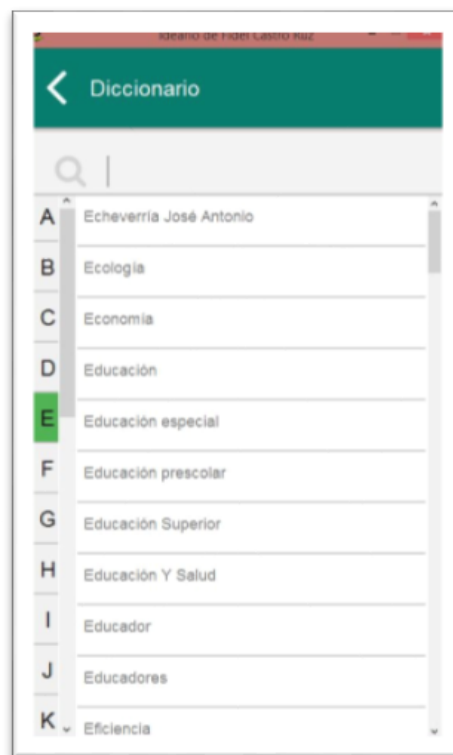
Ideario de Fidel Castro Ruz

Diccionario

A
B
C
D
E
F
G
H
I
J
K

Echeverría José Antonio
Ecologia
Economia
Educación
Educación especial
Educación prescolar
Educación Superior
Educación Y Salud
Educador
Educadores
Eficiencia